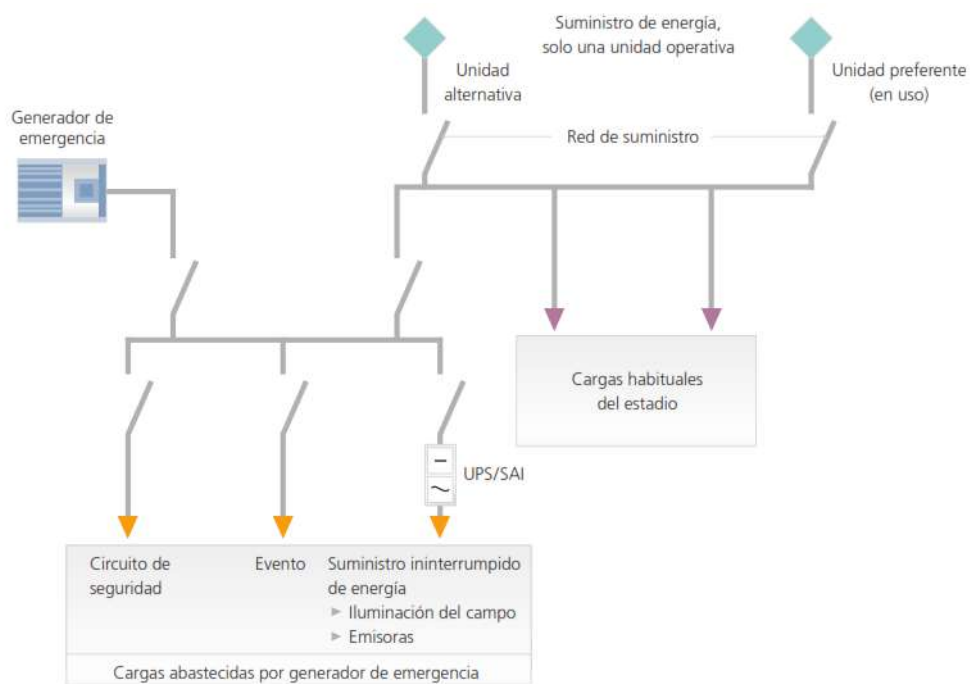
Suministro de energía, solo una unidad operativa

Unidad alternativa

Unidad preferente (en uso)

Generador de emergencia

Red de suministro

Cargas habituales del estadio

UPS/SAI

Circuito de seguridad

Evento

Suministro ininterrumpido de energía
► Iluminación del campo
► Emisoras

Cargas abastecidas por generador de emergencia